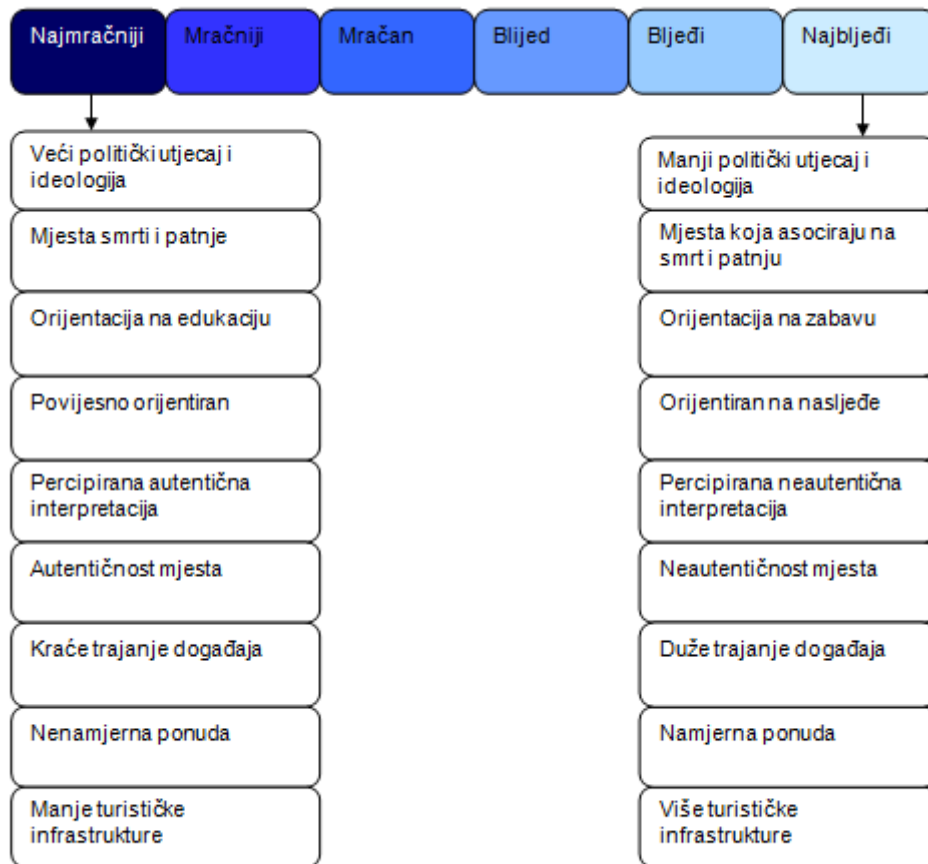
Najmračniji | Mračniji | Mračan | Blijed | Bljeđi | Najbljeđi

Veći politički utjecaj i ideologija

Mjesta smrti i patnje

Orijentacija na edukaciju

Povijesno orijentiran

Percipirana autentična interpretacija

Autentičnost mjesta

Kraće trajanje događaja

Nenamjerna ponuda

Manje turističke infrastrukture

Manji politički utjecaj i ideologija

Mjesta koja asociraju na smrt i patnju

Orijentacija na zabavu

Orijentiran na nasljeđe

Percipirana neautentična interpretacija

Neautentičnost mjesta

Duže trajanje događaja

Namjerna ponuda

Više turističke infrastrukture